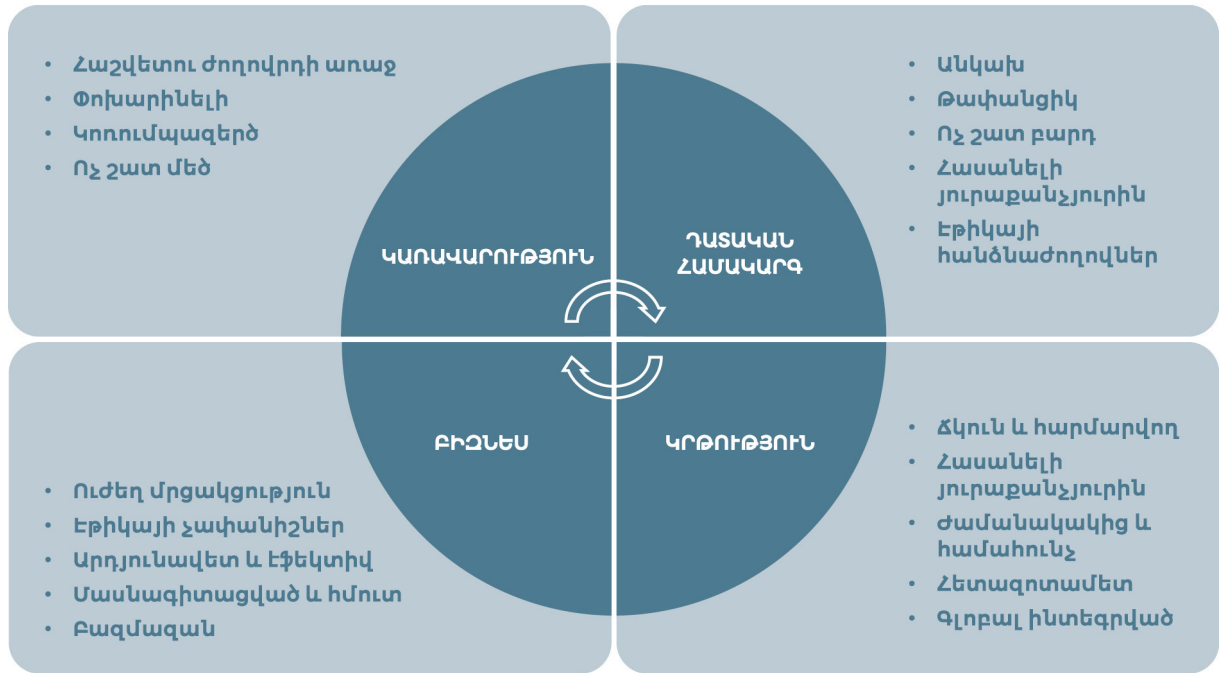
- Հաշվետու ժողովրդի առաջ
- Փոխարինելի
- Կոռումպազերծ
- Ոչ շատ մեծ

- Անկախ
- Թափանցիկ
- Ոչ շատ բարդ
- Հասանելի յուրաքանչյուրին
- Էթիկայի հանձնաժողովներ

ԿԱՌԱՎԱՐՈՒԹՅՈՒՆ

ԴԱՏԱԿԱՆ ՀԱՄԱԿԱՐԳ

ԲԻԶՆԵՍ

ԿՐԹՈՒԹՅՈՒՆ

- Ուժեղ մրցակցություն
- Էթիկայի չափանիշներ
- Արդյունավետ և էֆեկտիվ
- Մասնագիտացված և հմուտ
- Բազմազան

- Ճկուն և հարմարվող
- Հասանելի յուրաքանչյուրին
- Ժամանակակից և համահունչ
- Հետազոտամետ
- Գլոբալ ինտեգրված